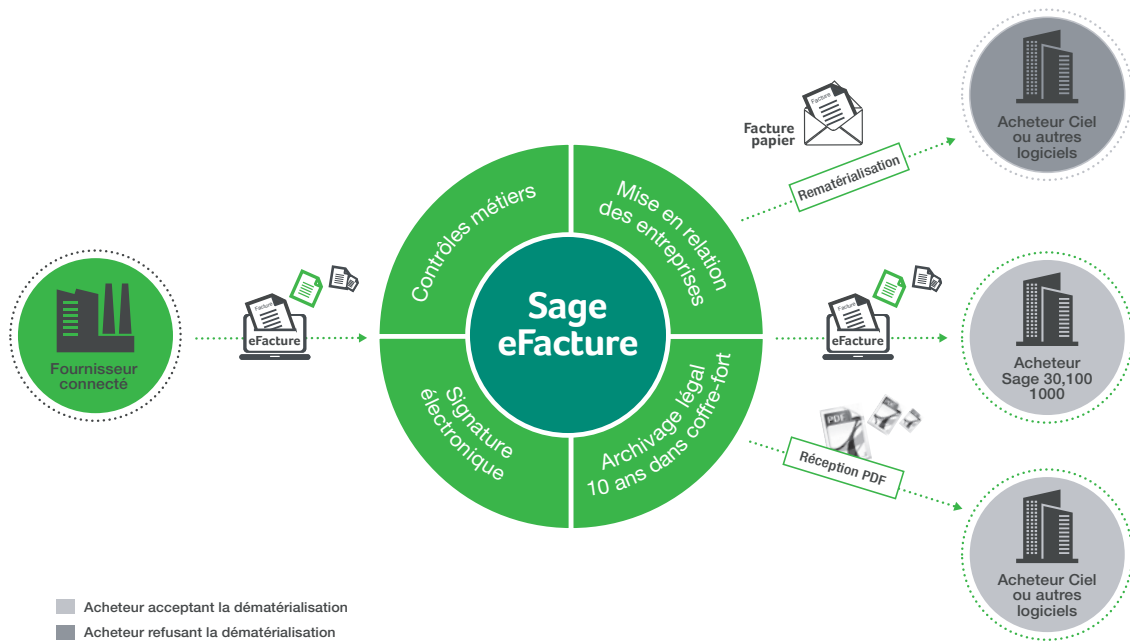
Fournisseur connecté

Facture

eFacture

Contrôles métiers

Mise en relation des entreprises

Sage eFacture

Signature électronique

Archivage légal 10 ans dans coffre-fort

Facture papier

Facture

Rematérialisation

Acheteur Ciel ou autres logiciels

Facture

eFacture

Acheteur Sage 30,100 1000

PDF

Réception PDF

Acheteur Ciel ou autres logiciels

Acheteur acceptant la dématérialisation

Acheteur refusant la dématérialisation